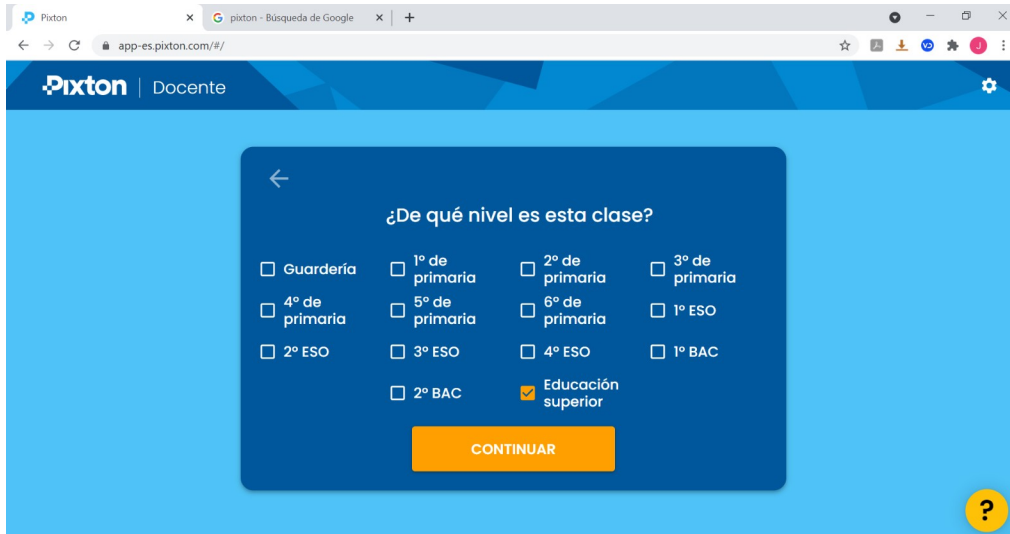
Pixton ×
pixton - Búsqueda de Google ×
+

app-es.pixton.com/#/

J

Pixton | Docente

¿De qué nivel es esta clase?

Guardería
1º de primaria
2º de primaria
3º de primaria
4º de primaria
5º de primaria
6º de primaria
1º ESO
2º ESO
3º ESO
4º ESO
1º BAC
2º BAC
Educación superior

CONTINUAR

?